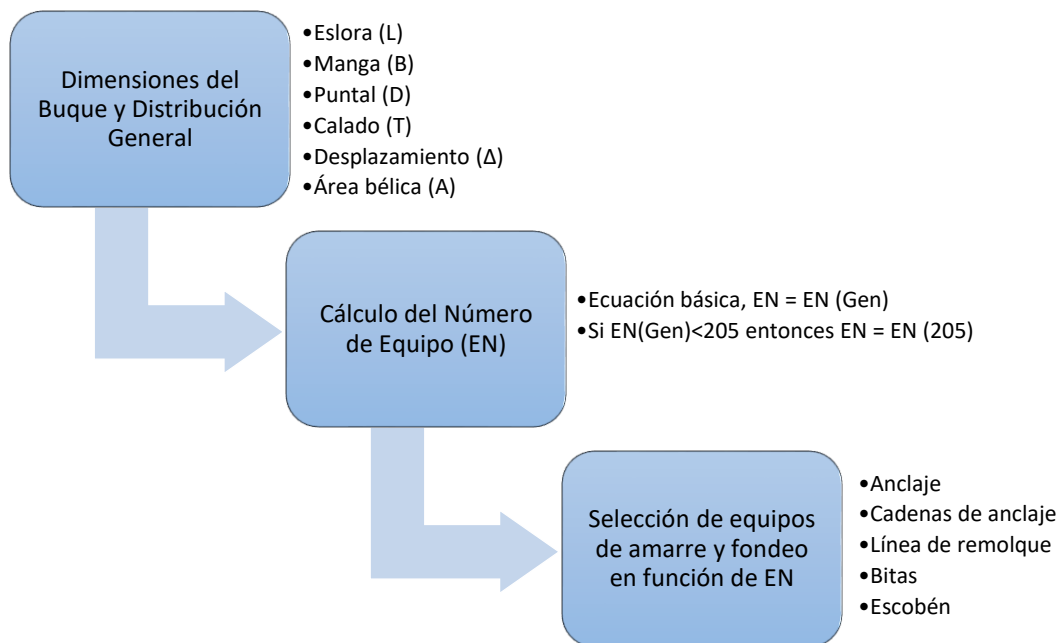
Dimensiones del Buque y Distribución General

•Eslora (L)
•Manga (B)
•Puntal (D)
•Calado (T)
•Desplazamiento (Δ)
•Área bélica (A)

Cálculo del Número de Equipo (EN)

•Ecuación básica, EN = EN (Gen)
•Si EN(Gen)<205 entonces EN = EN (205)

Selección de equipos de amarre y fondeo en función de EN

•Anclaje
•Cadenas de anclaje
•Línea de remolque
•Bitas
•Escobén